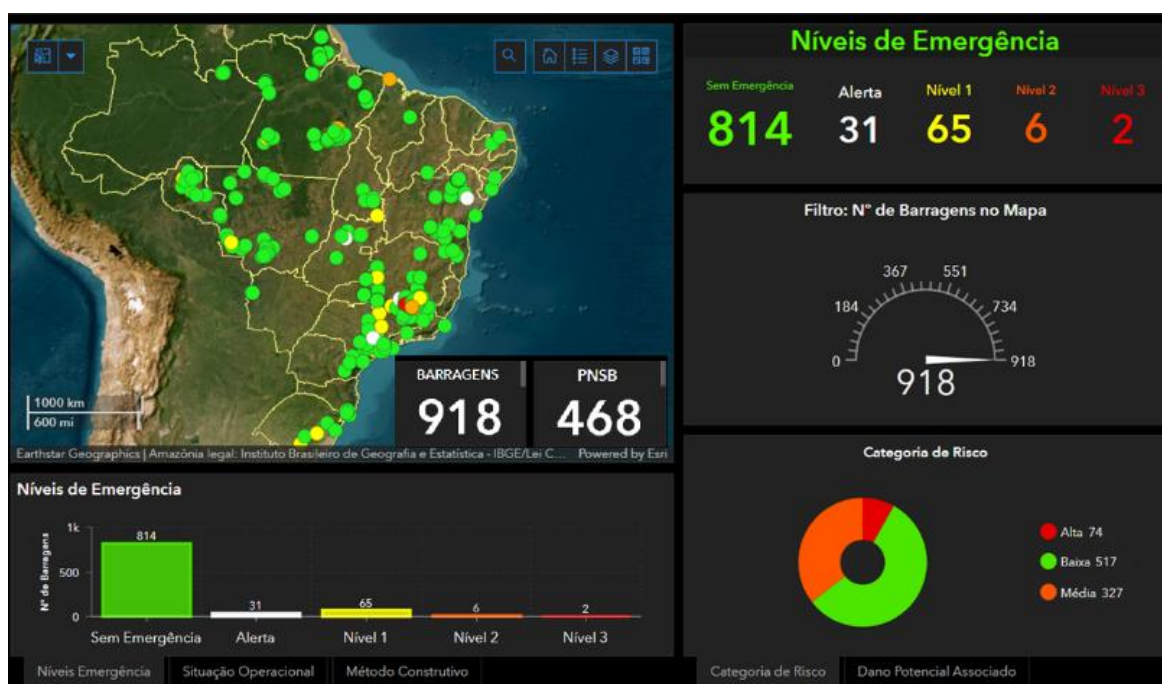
1000 km
600 mi

BARRAGENS
918

PNSB
468

Earthstar Geographics | Amazônia legal: Instituto Brasileiro de Geografia e Estatística - IBGE/Lei C... Powered by Esri

Níveis de Emergência

Sem Emergência
814

Alerta
31

Nível 1
65

Nível 2
6

Nível 3
2

Filtro: N° de Barragens no Mapa

0
184
367
551
734
918

918

Níveis de Emergência

1k
500
0
N° de Barragens

| Sem Emergência | Alerta | Nível 1 | Nível 2 | Nível 3 |
|---|---|---|---|---|
| 814 | 31 | 65 | 6 | 2 |

Categoria de Risco

Alta 74
Baixa 517
Média 327

Níveis Emergência
Situação Operacional
Método Construtivo

Categoria de Risco
Dano Potencial Associado